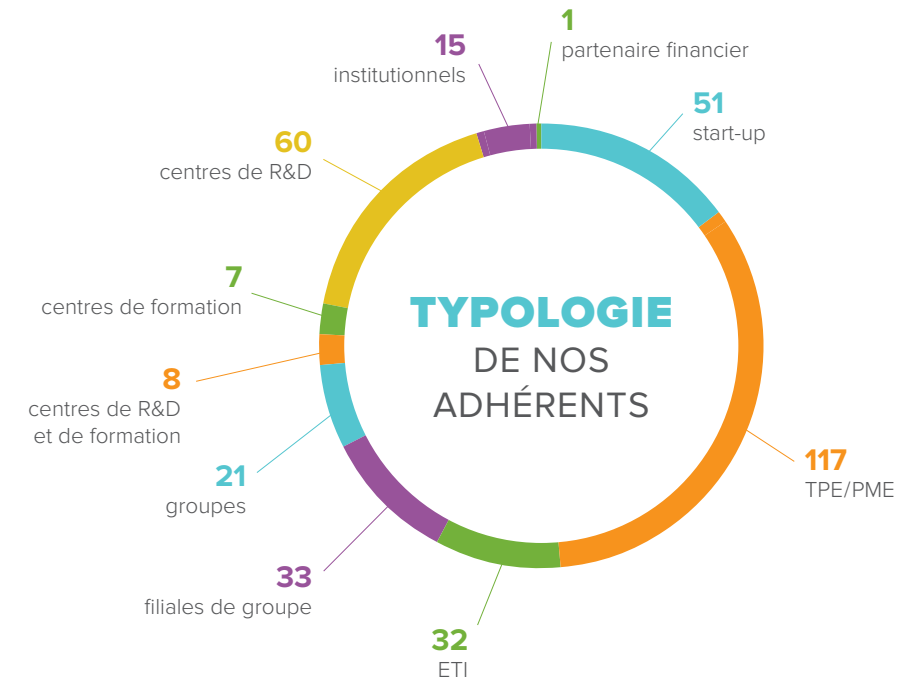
TYPOLOGIE
DE NOS
ADHÉRENTS

1
partenaire financier

51
start-up

117
TPE/PME

32
ETI

33
filiales de groupe

21
groupes

8
centres de R&D
et de formation

7
centres de formation

60
centres de R&D

15
institutionnels